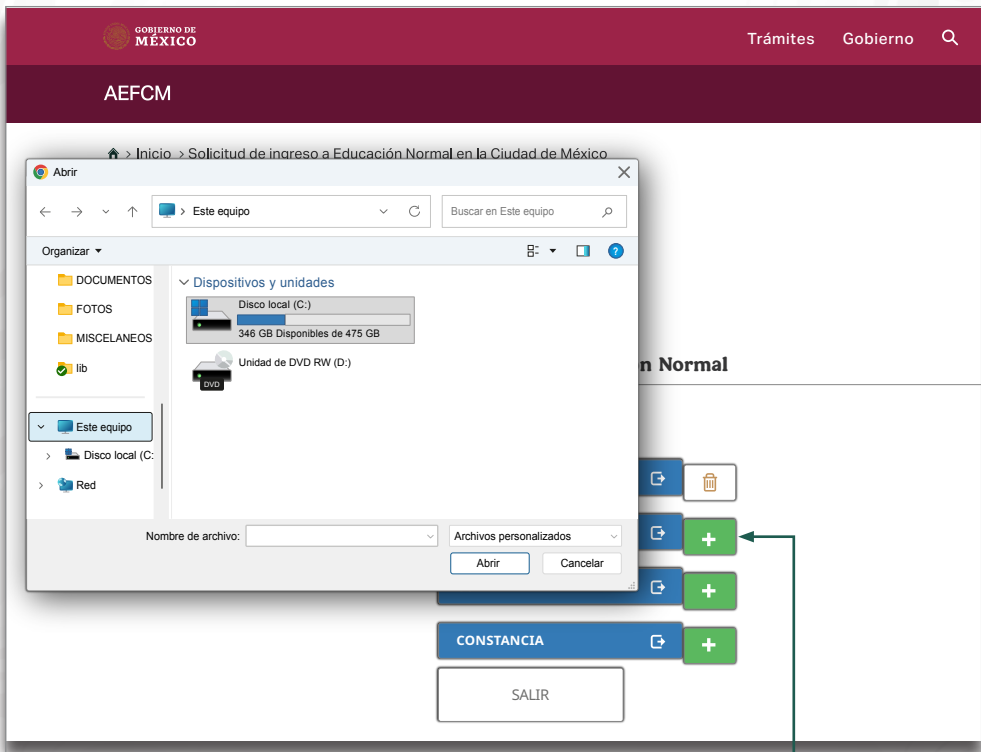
GOBIERNO DE MÉXICO

Trámites Gobierno

AEFCM

> Inicio > Solicitud de ingreso a Educación Normal en la Ciudad de México

Abrir

> Este equipo

Buscar en Este equipo

Organizar ▾

DOCUMENTOS
FOTOS
MISCELANEOS
lib
Este equipo
Disco local (C:
Red

Dispositivos y unidades

Disco local (C:)
346 GB Disponibles de 475 GB

DVD
Unidad de DVD RW (D:)

Nombre de archivo:

Archivos personalizados

Abrir Cancelar

n Normal

CONSTANCIA

SALIR